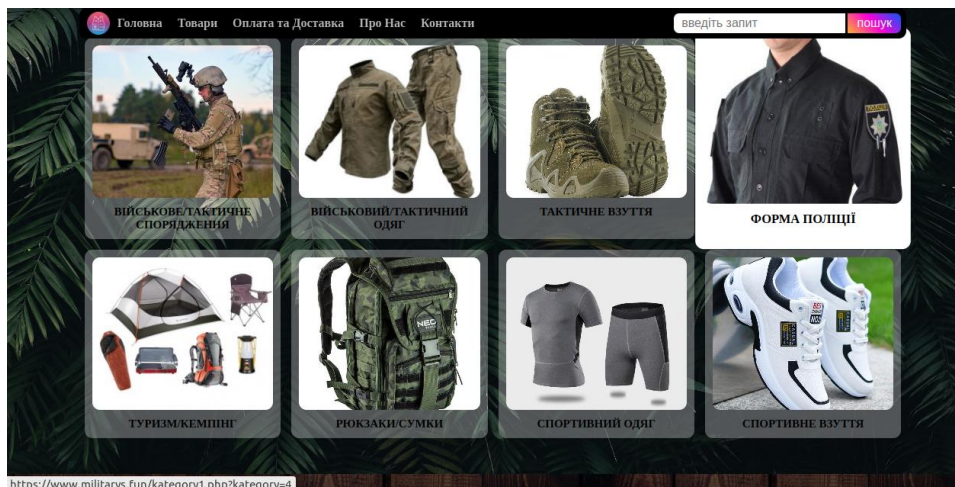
Головна Товари Оплата та Доставка Про Нас Контакти

введіть запит пошук

ВІЙСЬКОВЕ/ТАКТИЧНЕ СПОРЯДЖЕННЯ

ВІЙСЬКОВИЙ/ТАКТИЧНИЙ ОДЯГ

ТАКТИЧНЕ ВЗУТТЯ

ФОРМА ПОЛІЦІЇ

ТУРИЗМ/КЕМПІНГ

РЮКЗАКИ/СУМКИ

СПОРТИВНИЙ ОДЯГ

СПОРТИВНЕ ВЗУТТЯ

https://www.militarys.fun/kategory1.php?kategory=4